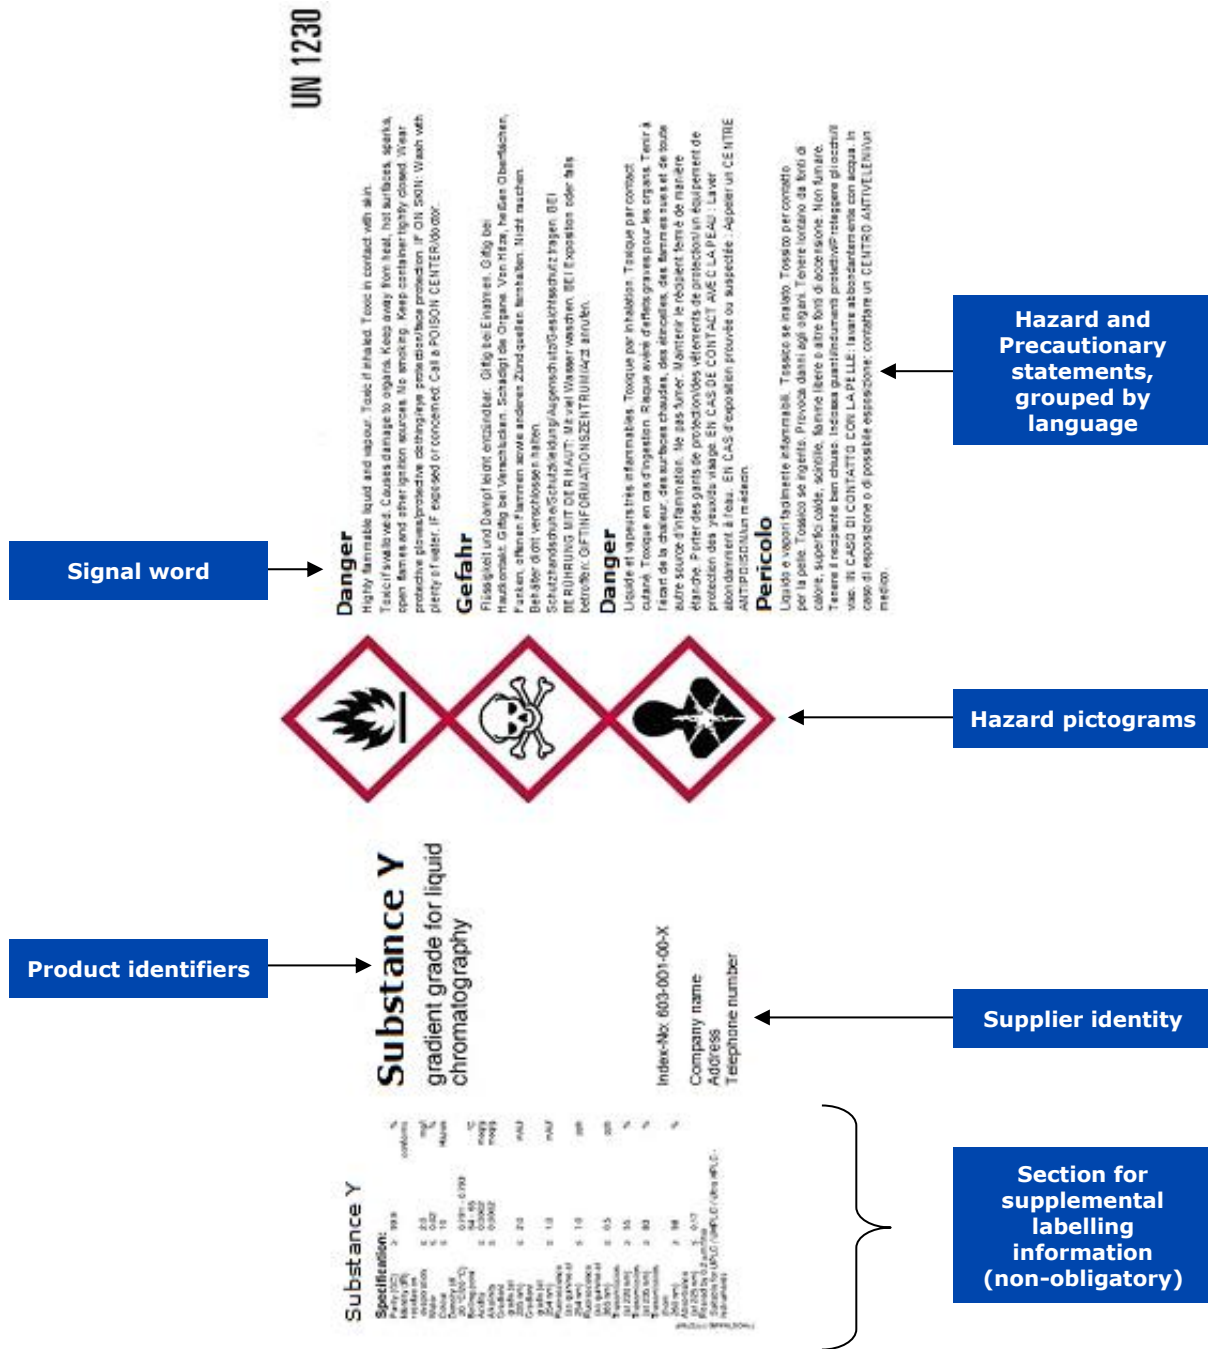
UN 1230

Danger
Highly flammable liquid and vapour. Toxic if inhaled. Toxic in contact with skin. Toxic if swallowed. Causes damage to organs. Keep away from heat, hot surfaces, sparks, open flames and other ignition sources. No smoking. Keep container tightly closed. Wear protective gloves/protective clothing/eye protection/face protection. IF ON SKIN: Wash with plenty of water. IF exposed or concerned: Call a POISON CENTER/doctor.

Gefahr
Flüssigkeit und Dampf leicht entzündbar. Giftig bei Einatmen. Giftig bei Hautkontakt. Giftig bei Verschlucken. Schädigt die Organe. Von Hitze, heißen Oberflächen, Funken, offenen Flammen sowie anderen Zündquellen fernhalten. Nicht rauchen. Behälter dicht verschlossen halten. Schutzhandschuhe/Schutzkleidung/Augenschutz/Gesichtsschutz tragen. BEI BERÜHRUNG MIT DER HAUT: Mit viel Wasser waschen. BEI Exposition oder falls betroffen: GIFTINFORMATIONSZENTRUM/Arzt anrufen.

Danger
Liquide et vapeurs très inflammables. Toxique par inhalation. Toxique par contact cutané. Toxique en cas d'ingestion. Risque avéré d'effets graves pour les organes. Tenir à l'écart de la chaleur, des surfaces chaudes, des étincelles, des flammes nues et de toute autre source d'inflammation. Ne pas fumer. Maintenir le récipient fermé de manière étanche. Porter des gants de protection/des vêtements de protection/un équipement de protection des yeux/du visage. EN CAS DE CONTACT AVEC LA PEAU: Laver abondamment à l'eau. EN CAS d'exposition prouvée ou suspectée : Appeler un CENTRE ANTIPOISON/un médecin.

Pericolo
Liquido e vapori facilmente infiammabili. Tossico se inalato. Tossico per contatto con la pelle. Tossico se ingerito. Provoca danni agli organi. Tenere lontano da fonti di calore, superfici calde, scintille, fiamme libere o altre fonti di accensione. Non fumare. Tenere il recipiente ben chiuso. Indossare guanti/indumenti protettivi/Proteggere gli occhi/il viso. IN CASO DI CONTATTO CON LA PELLE: lavare abbondantemente con acqua. In caso di esposizione o di possibile esposizione: contattare un CENTRO ANTIVELENI/un medico.

Hazard and Precautionary statements, grouped by language

Signal word

Hazard pictograms

Substance Y
gradient grade for liquid chromatography

Product identifiers

Index-No: 603-001-00-X

Company name
Address
Telephone number

Supplier identity

Substance Y
Specification:
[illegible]

Section for supplemental labelling information (non-obligatory)